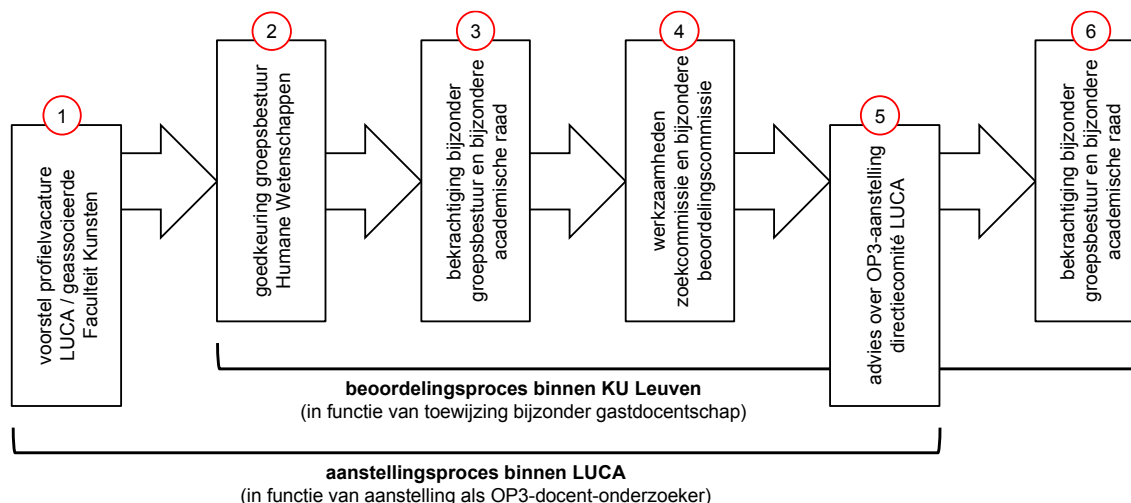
1
voorstel profielvacature LUCA / geassocieerde Faculteit Kunsten

2
goedkeuring groepsbestuur Humane Wetenschappen

3
bekrachtiging bijzonder groepsbestuur en bijzondere academische raad

4
werkzaamheden zoekcommissie en bijzondere beoordelingscommissie

5
advies over OP3-aanstelling directiecomité LUCA

6
bekrachtiging bijzonder groepsbestuur en bijzondere academische raad

**beoordelingsproces binnen KU Leuven**
(in functie van toewijzing bijzonder gastdocentschap)

**aanstellingsproces binnen LUCA**
(in functie van aanstelling als OP3-docent-onderzoeker)